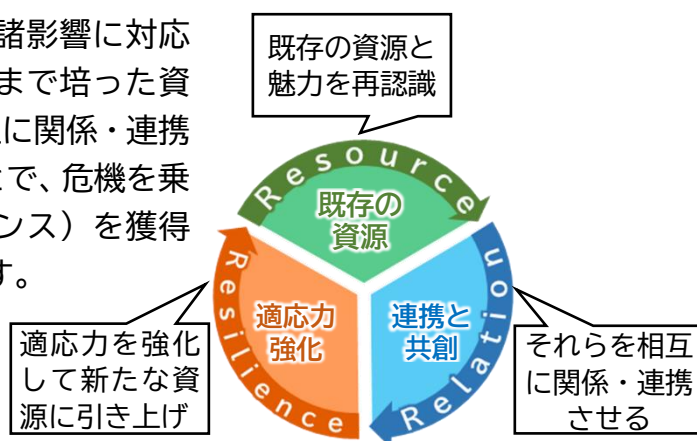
諸影響に対応
まで培った資
に関係・連携
とで、危機を乗
ンス）を獲得
す。

既存の資源と
魅力を再認識

Resource

既存の
資源

Resilience

適応力
強化

連携と
共創

Relation

適応力を強化
して新たな資
源に引き上げ

それらを相互
に関係・連携
させる